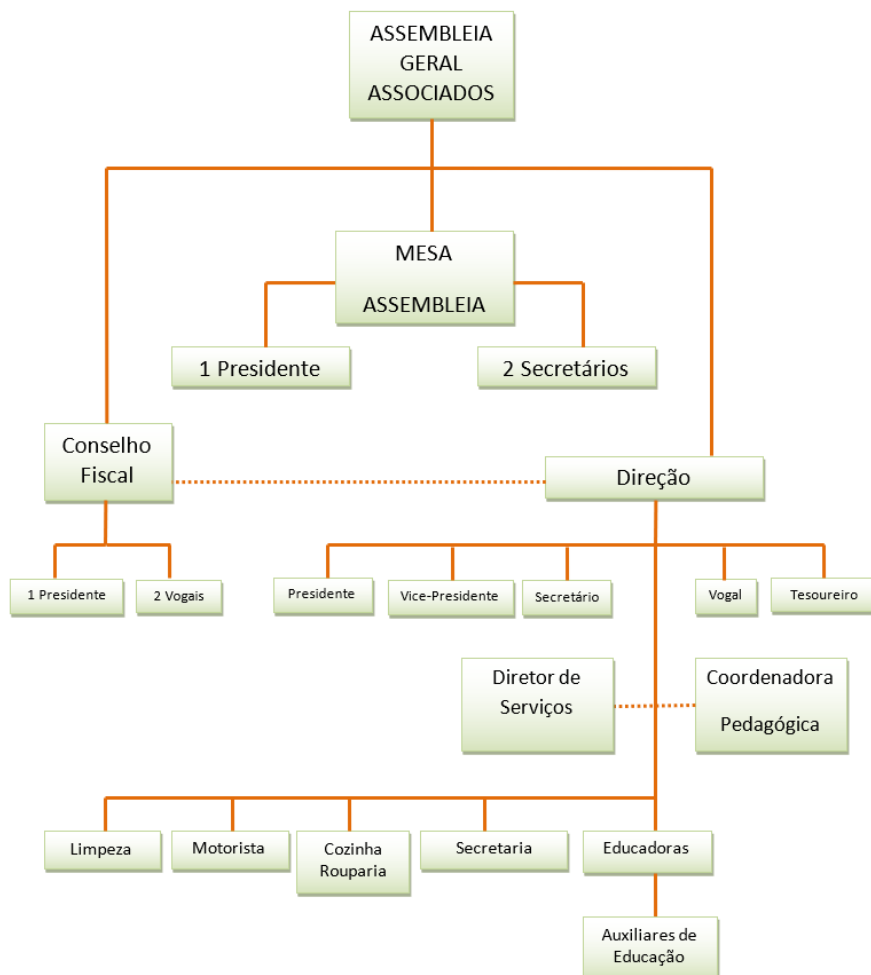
ASSEMBLEIA GERAL ASSOCIADOS

MESA

ASSEMBLEIA

1 Presidente

2 Secretários

Conselho Fiscal

Direção

1 Presidente

2 Vogais

Presidente

Vice-Presidente

Secretário

Vogal

Tesoureiro

Diretor de Serviços

Coordenadora Pedagógica

Limpeza

Motorista

Cozinha Rouparia

Secretaria

Educadoras

Auxiliares de Educação